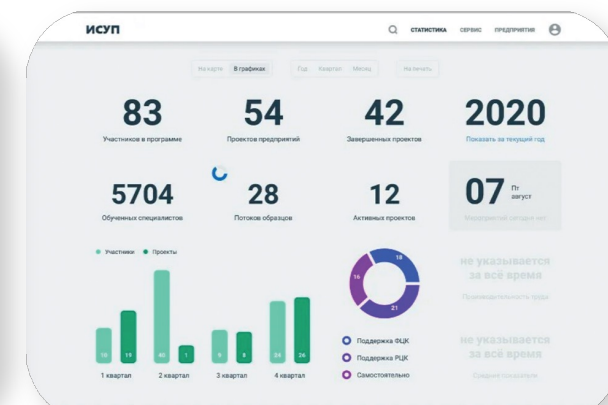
ИСУП

СТАТИСТИКА СЕРВИС ПРЕДПРИЯТИЯ

На карте В графиках

Год Квартал Месяц

На печать

83
Участников в программе

54
Проектов предприятий

42
Завершенных проектов

2020
Показать за текущий год

5704
Обученных специалистов

28
Потоков образцов

12
Активных проектов

07 Пт августа

Мероприятий сегодня нет

Участники Проекты

10 19 40 1 8 8 24 26

1 квартал 2 квартал 3 квартал 4 квартал

18 16 21

Поддержка ФЦК
Поддержка РЦК
Самостоятельно

не указывается за всё время
Производительность труда

не указывается за всё время
Средний показатель